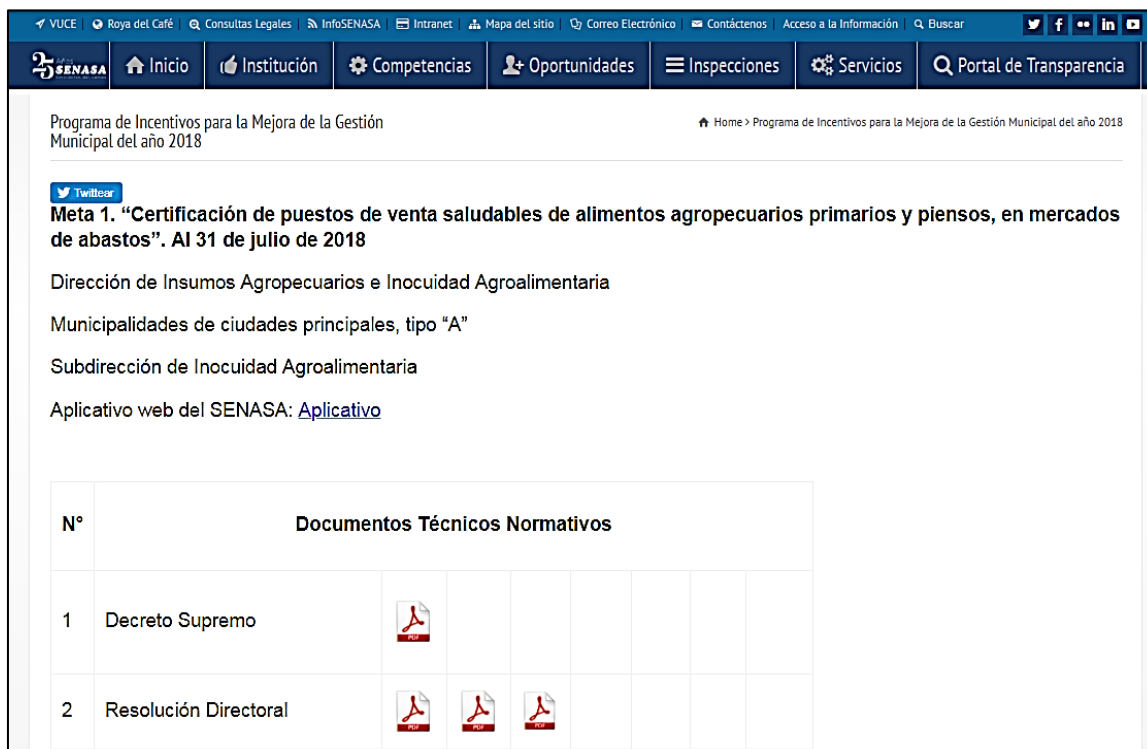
VUCE | Roya del Café | Consultas Legales | InfoSENASA | Intranet | Mapa del sitio | Correo Electrónico | Contáctenos | Acceso a la Información | Buscar

25 SENASA | Inicio | Institución | Competencias | Oportunidades | Inspecciones | Servicios | Portal de Transparencia

Programa de Incentivos para la Mejora de la Gestión Municipal del año 2018

Home > Programa de Incentivos para la Mejora de la Gestión Municipal del año 2018

Twittear

**Meta 1. "Certificación de puestos de venta saludables de alimentos agropecuarios primarios y piensos, en mercados de abastos". Al 31 de julio de 2018**

Dirección de Insumos Agropecuarios e Inocuidad Agroalimentaria

Municipalidades de ciudades principales, tipo "A"

Subdirección de Inocuidad Agroalimentaria

Aplicativo web del SENASA: Aplicativo

| N° | Documentos Técnicos Normativos | | | | | | |
|---|---|---|---|---|---|---|---|
| 1 | Decreto Supremo | PDF | | | | | |
| 2 | Resolución Directoral | PDF | PDF | PDF | | | |